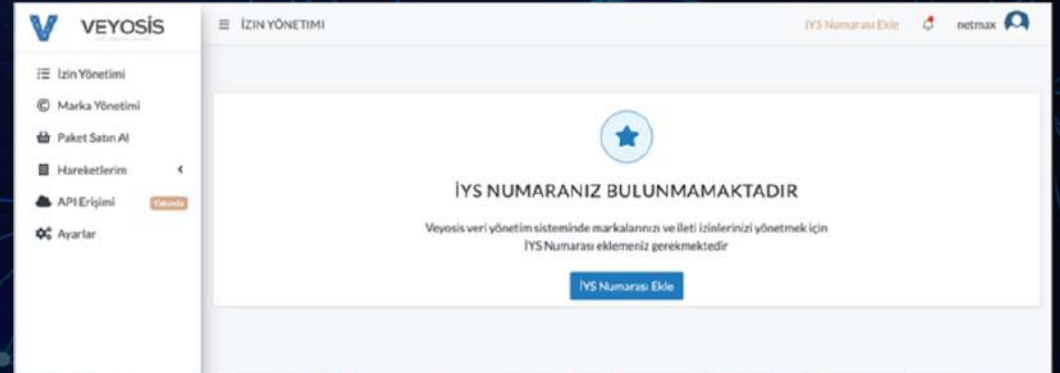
VEYOSIS

İZİN YÖNETİMİ

İYS Numarası Ekle

netmax

İzin Yönetimi
Marka Yönetimi
Paket Satın Al
Hareketlerim
API Erişimi Yakında
Ayarlar

İYS NUMARANIZ BULUNMAMAKTADIR

Veyosis veri yönetim sisteminde markalarınızı ve ileti izinlerinizi yönetmek için İYS Numarası eklemeniz gerekmektedir

İYS Numarası Ekle